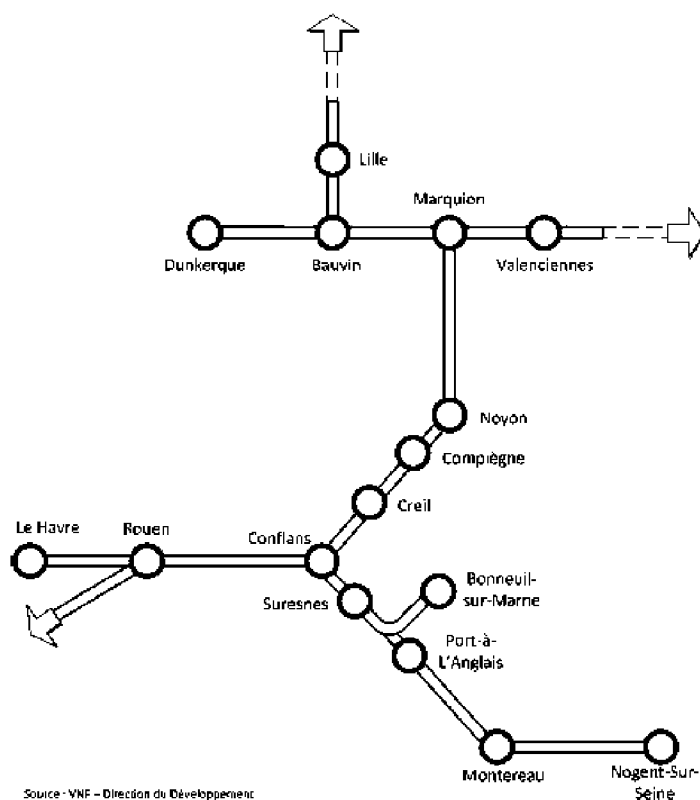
Lille

Marquion

Dunkerque

Bauvin

Valenciennes

Noyon

Compiègne

Creil

Le Havre

Rouen

Conflans

Bonneuil-sur-Marne

Suresnes

Port-à-L'Anglais

Montereau

Nogent-Sur-Seine

Source : VNF – Direction du Développement